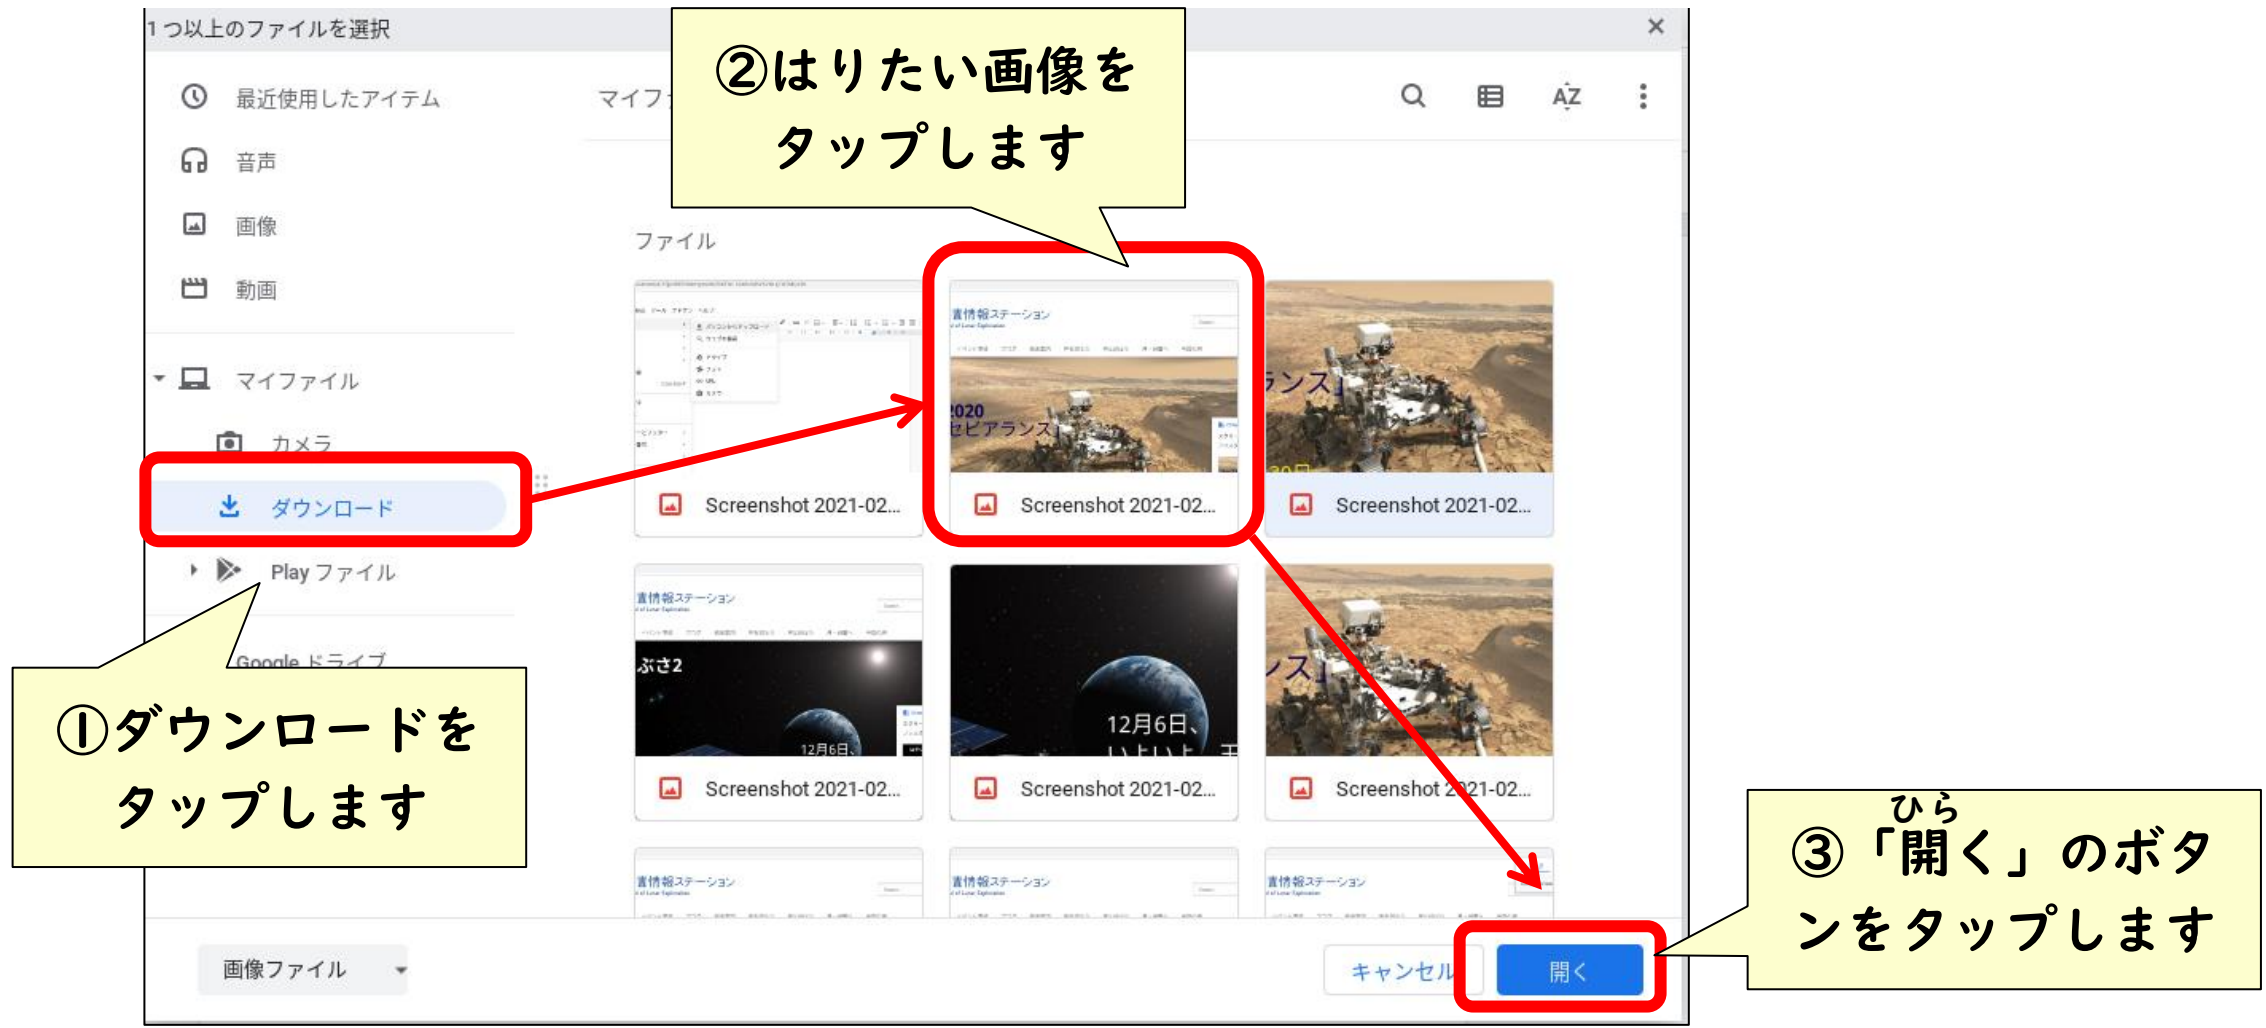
1 つ以上のファイルを選択

②はりたい画像をタップします

最近使用したアイテム

マイフ

音声

画像

動画

ファイル

マイファイル

カメラ

ダウンロード

Play ファイル

Google ドライブ

①ダウンロードをタップします

Screenshot 2021-02...

Screenshot 2021-02...

Screenshot 2021-02...

Screenshot 2021-02...

Screenshot 2021-02...

Screenshot 2021-02...

ひら
③「開く」のボタンをタップします

画像ファイル

キャンセル

開く